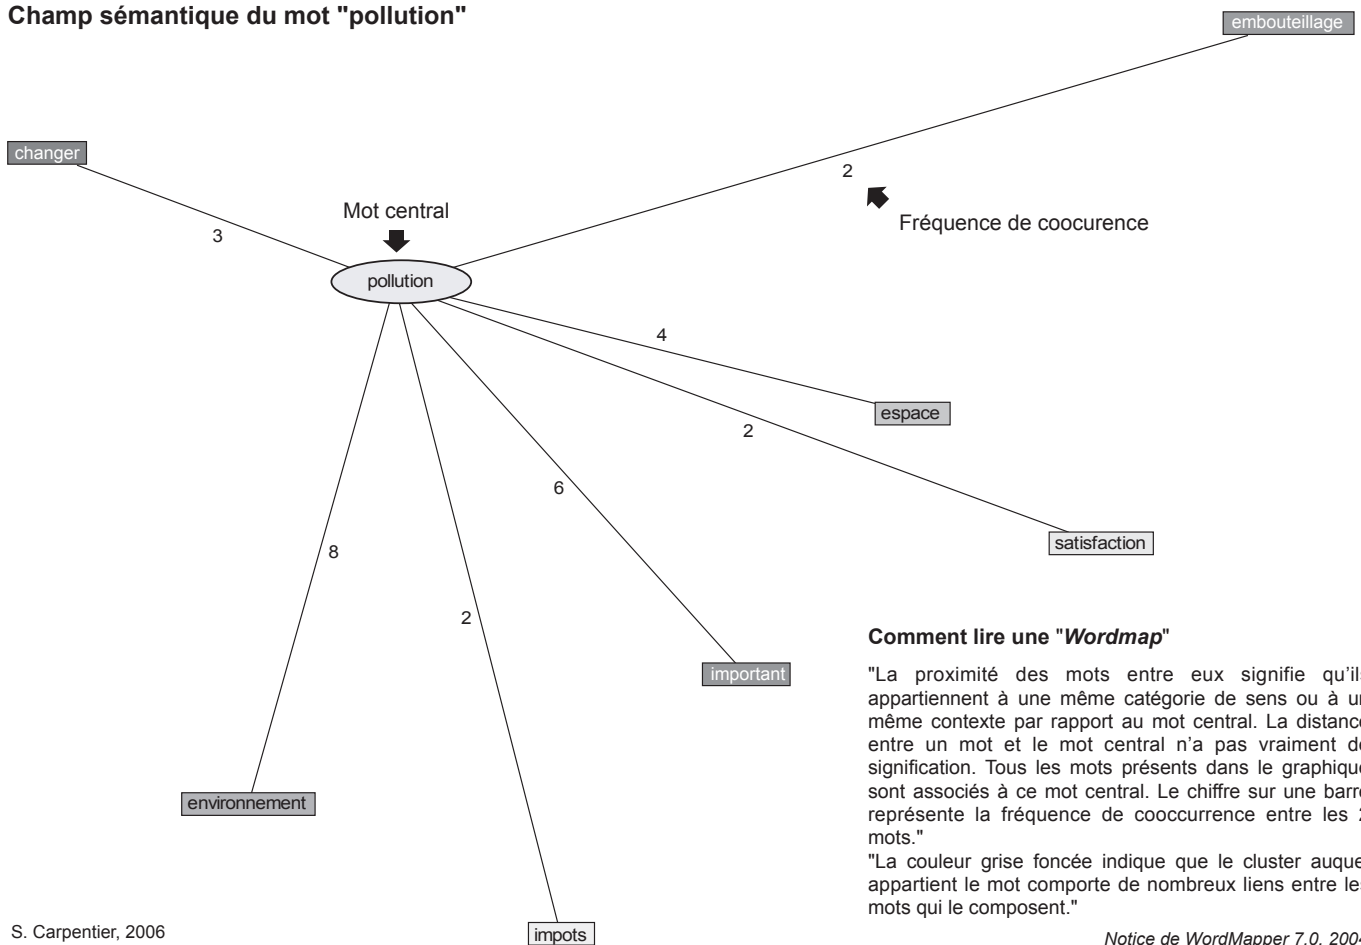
Champ sémantique du mot "pollution"

embouteillage

changer

2

Fréquence de coocurence

Mot central

3

pollution

4

espace

2

6

satisfaction

8

2

important

environnement

impots

Comment lire une "*Wordmap*"

"La proximité des mots entre eux signifie qu'il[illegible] appartiennent à une même catégorie de sens ou à u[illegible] même contexte par rapport au mot central. La distanc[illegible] entre un mot et le mot central n'a pas vraiment d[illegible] signification. Tous les mots présents dans le graphiqu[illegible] sont associés à ce mot central. Le chiffre sur une barr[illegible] représente la fréquence de cooccurrence entre les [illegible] mots."
"La couleur grise foncée indique que le cluster auque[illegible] appartient le mot comporte de nombreux liens entre le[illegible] mots qui le composent."

S. Carpentier, 2006

*Notice de WordMapper 7.0, 200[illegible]*